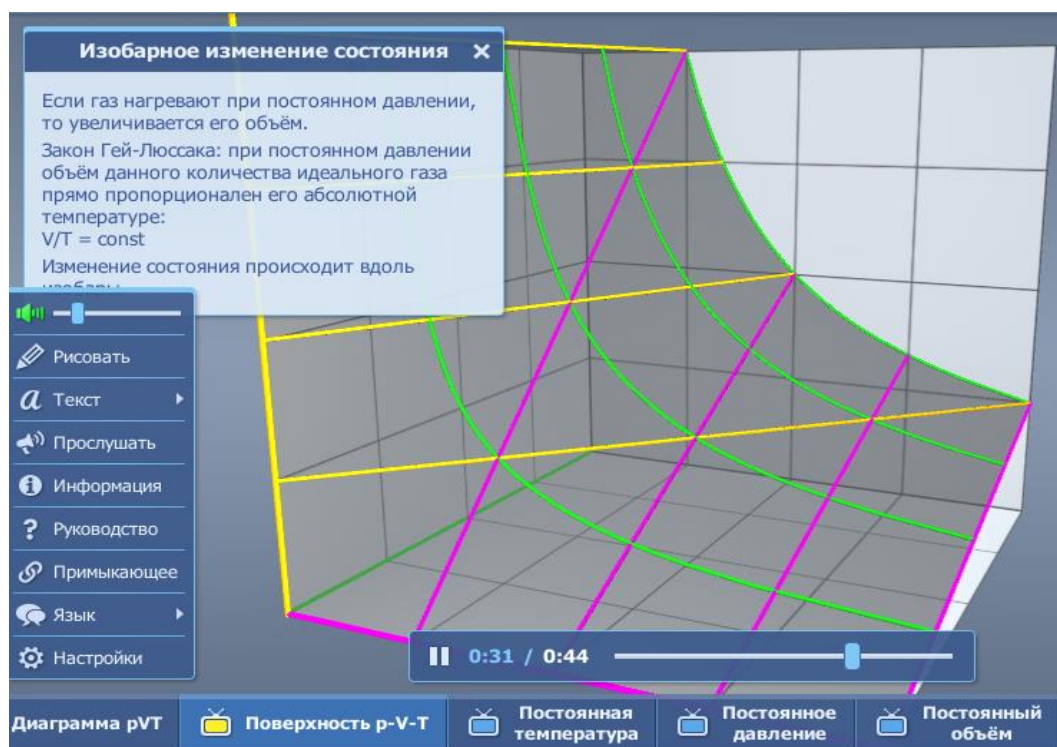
Изобарное изменение состояния ✕

Если газ нагревают при постоянном давлении, то увеличивается его объём.

Закон Гей-Люссака: при постоянном давлении объём данного количества идеального газа прямо пропорционален его абсолютной температуре:
V/T = const

Изменение состояния происходит вдоль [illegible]

Рисовать
Текст
Прослушать
Информация
Руководство
Примыкающее
Язык
Настройки

0:31 / 0:44

Диаграмма pVT
Поверхность p-V-T
Постоянная температура
Постоянное давление
Постоянный объём